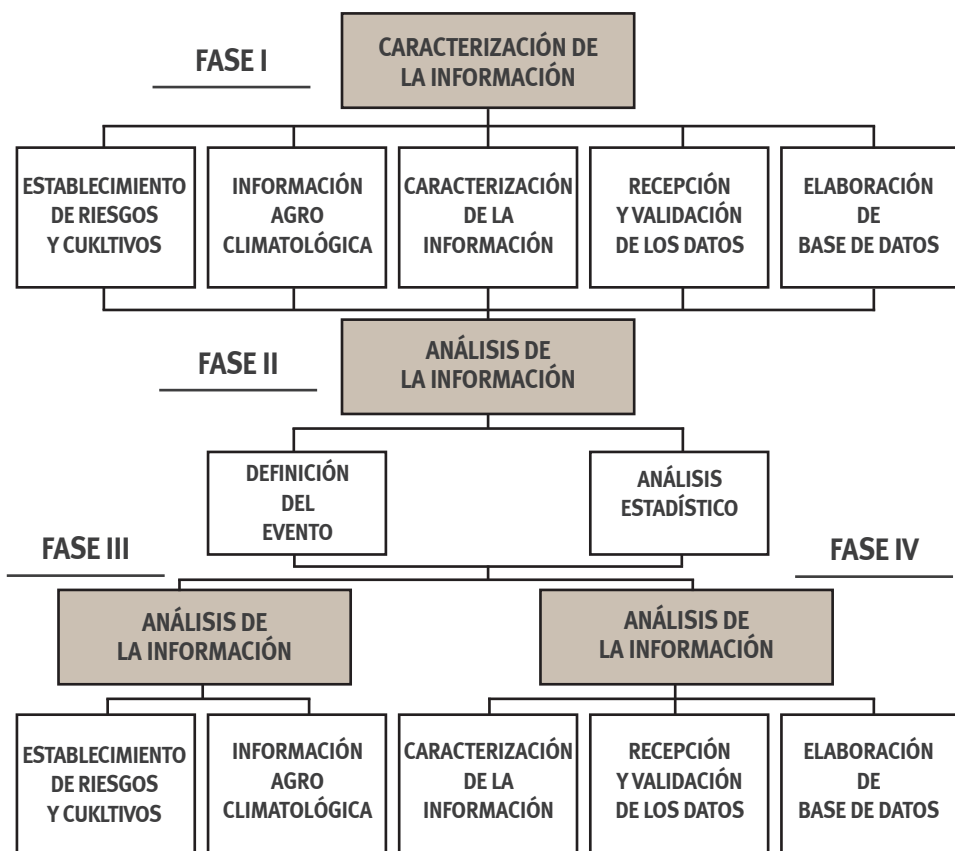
FASE I

CARACTERIZACIÓN DE LA INFORMACIÓN

ESTABLECIMIENTO DE RIESGOS Y CUKLTIVOS

INFORMACIÓN AGRO CLIMATOLÓGICA

CARACTERIZACIÓN DE LA INFORMACIÓN

RECEPCIÓN Y VALIDACIÓN DE LOS DATOS

ELABORACIÓN DE BASE DE DATOS

FASE II

ANÁLISIS DE LA INFORMACIÓN

DEFINICIÓN DEL EVENTO

ANÁLISIS ESTADÍSTICO

FASE III

FASE IV

ANÁLISIS DE LA INFORMACIÓN

ANÁLISIS DE LA INFORMACIÓN

ESTABLECIMIENTO DE RIESGOS Y CUKLTIVOS

INFORMACIÓN AGRO CLIMATOLÓGICA

CARACTERIZACIÓN DE LA INFORMACIÓN

RECEPCIÓN Y VALIDACIÓN DE LOS DATOS

ELABORACIÓN DE BASE DE DATOS